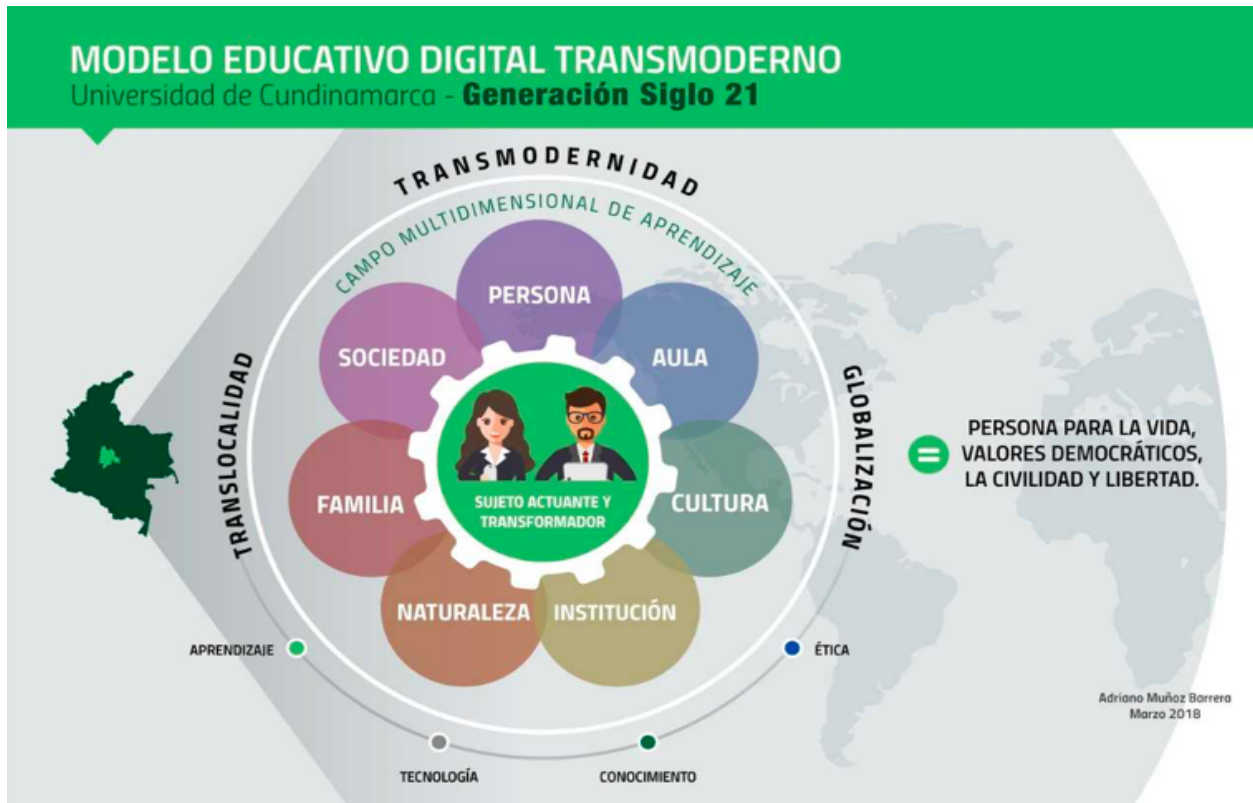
MODELO EDUCATIVO DIGITAL TRANSMODERNO
Universidad de Cundinamarca - Generación Siglo 21

TRANSMODERNIDAD
CAMPO MULTIDIMENSIONAL DE APRENDIZAJE

TRANSLOCALIDAD

GLOBALIZACIÓN

PERSONA

SOCIEDAD

AULA

FAMILIA

CULTURA

NATURALEZA

INSTITUCIÓN

SUJETO ACTUANTE Y TRANSFORMADOR

=

PERSONA PARA LA VIDA, VALORES DEMOCRÁTICOS, LA CIVILIDAD Y LIBERTAD.

APRENDIZAJE

ÉTICA

TECNOLOGÍA

CONOCIMIENTO

Adriano Muñoz Barrera
Marzo 2018